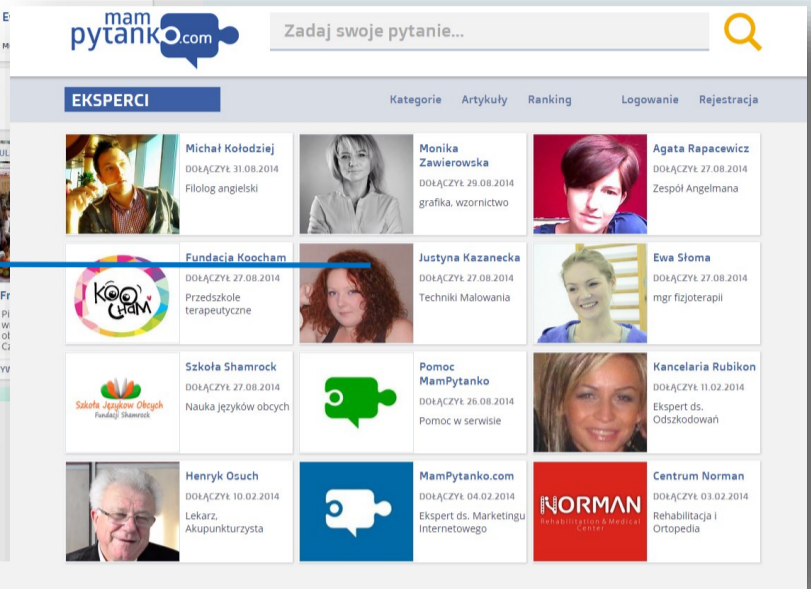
mam pytanko.com

Zadaj swoje pytanie...

EKSPERCI

Kategorie Artykuły Ranking Logowanie Rejestracja

Michał Kołodziej
DOŁĄCZYŁ 31.08.2014
Filolog angielski

Monika Zawierowska
DOŁĄCZYŁ 29.08.2014
grafika, wzornictwo

Agata Rapacewicz
DOŁĄCZYŁ 27.08.2014
Zespół Angelmana

KOOCHAM

Fundacja Koocham
DOŁĄCZYŁ 27.08.2014
Przedszkole terapeutyczne

Justyna Kazanecka
DOŁĄCZYŁ 27.08.2014
Techniki Malowania

Ewa Słoma
DOŁĄCZYŁ 27.08.2014
mgr fizjoterapii

Szkoła Języków Obcych Fundacji Shamrock

Szkoła Shamrock
DOŁĄCZYŁ 27.08.2014
Nauka języków obcych

Pomoc MamPytanko
DOŁĄCZYŁ 26.08.2014
Pomoc w serwisie

Kancelaria Rubikon
DOŁĄCZYŁ 11.02.2014
Ekspert ds. Odszkodowań

Henryk Osuch
DOŁĄCZYŁ 10.02.2014
Lekarz, Akupunkturzysta

MamPytanko.com
DOŁĄCZYŁ 04.02.2014
Ekspert ds. Marketingu Internetowego

NORMAN Rehabilitation & Medical Center

Centrum Norman
DOŁĄCZYŁ 03.02.2014
Rehabilitacja i Ortopedia